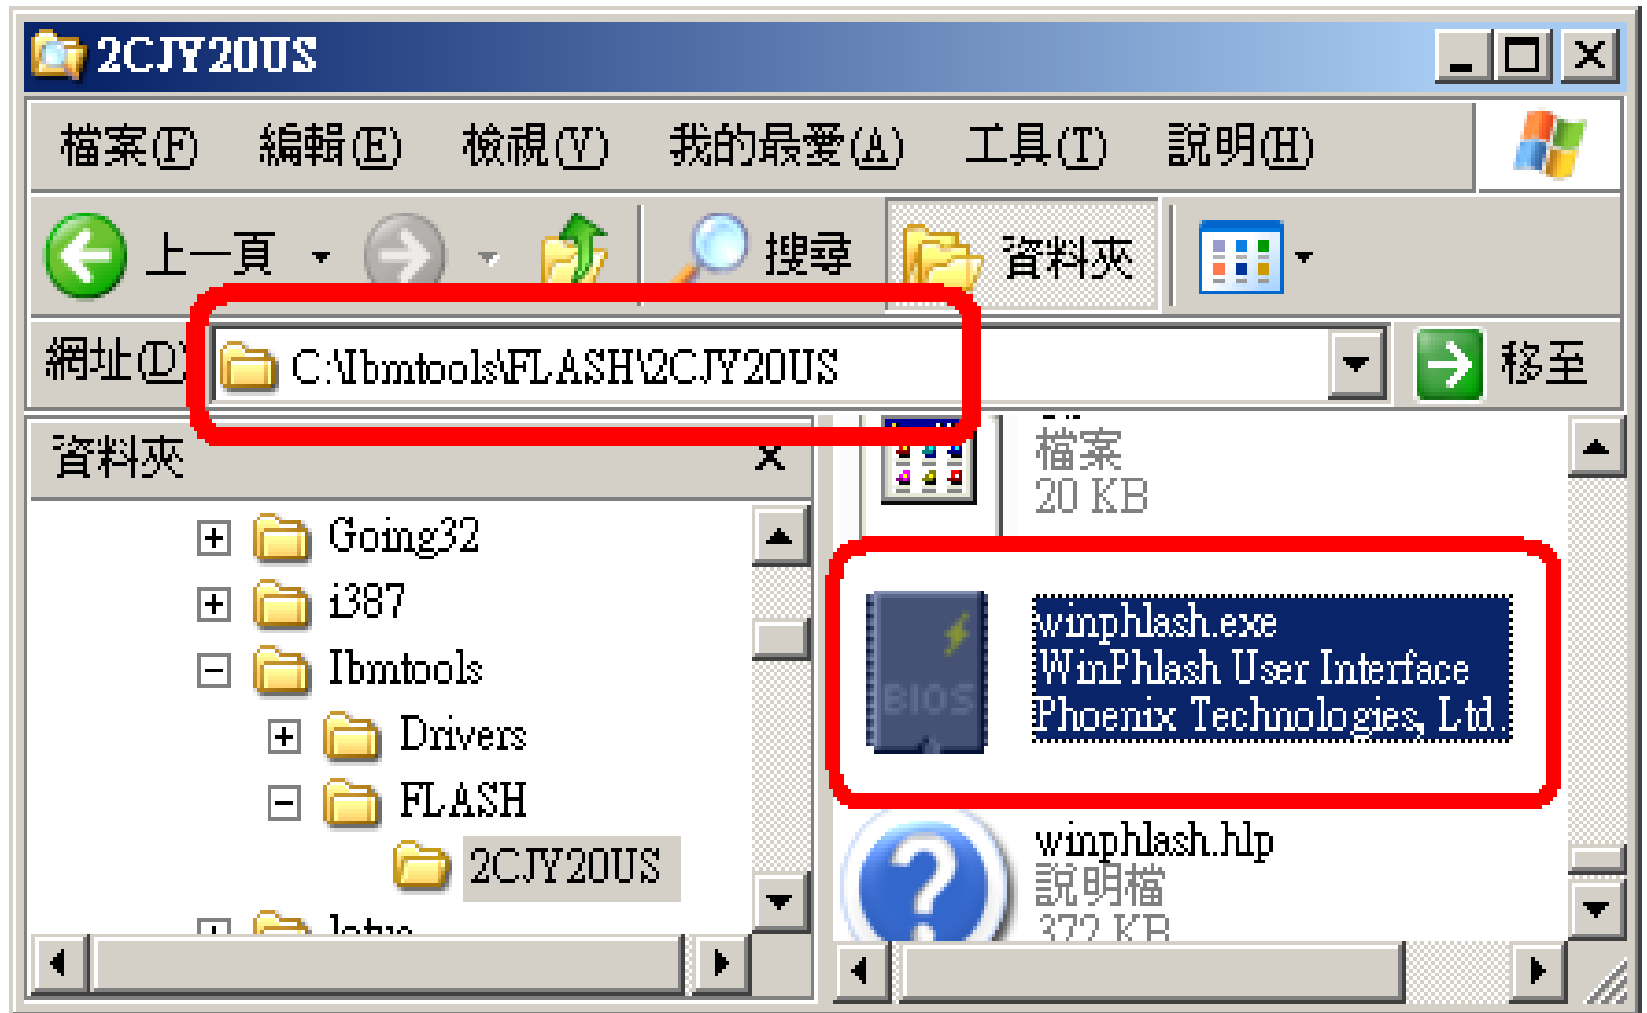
2CJY20US

檔案(F) 編輯(E) 檢視(V) 我的最愛(A) 工具(T) 說明(H)

上一頁 搜尋 資料夾

網址(D) C:\Ibmtools\FLASH\2CJY20US 移至

資料夾 ×

Going32
i387
Ibmtools
Drivers
FLASH
2CJY20US
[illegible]

檔案
20 KB

BIOS

winphlash.exe
WinPhlash User Interface
Phoenix Technologies, Ltd

winphlash.hlp
說明檔
372 KB